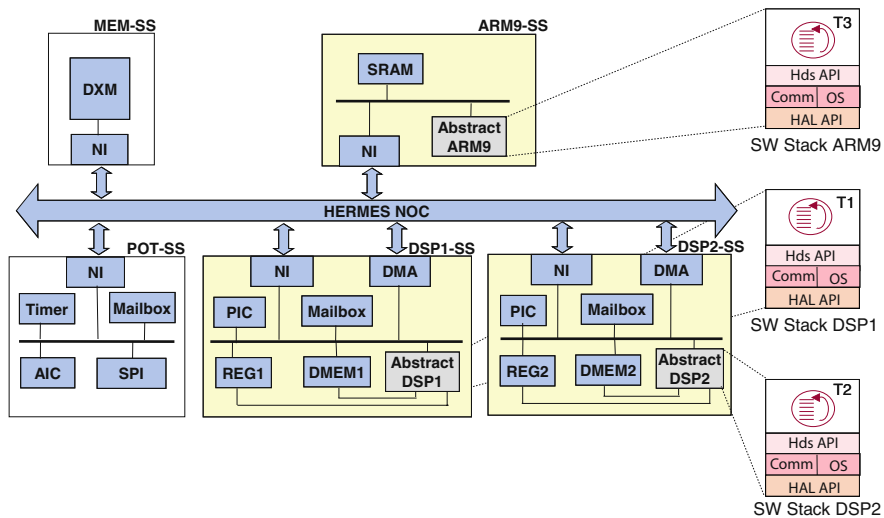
MEM-SS

DXM

NI

ARM9-SS

SRAM

NI

Abstract ARM9

T3

Hds API

Comm OS

HAL API

SW Stack ARM9

HERMES NOC

POT-SS

NI

Timer

Mailbox

AIC

SPI

DSP1-SS

NI

DMA

PIC

Mailbox

REG1

DMEM1

Abstract DSP1

DSP2-SS

NI

DMA

PIC

Mailbox

REG2

DMEM2

Abstract DSP2

T1

Hds API

Comm OS

HAL API

SW Stack DSP1

T2

Hds API

Comm OS

HAL API

SW Stack DSP2